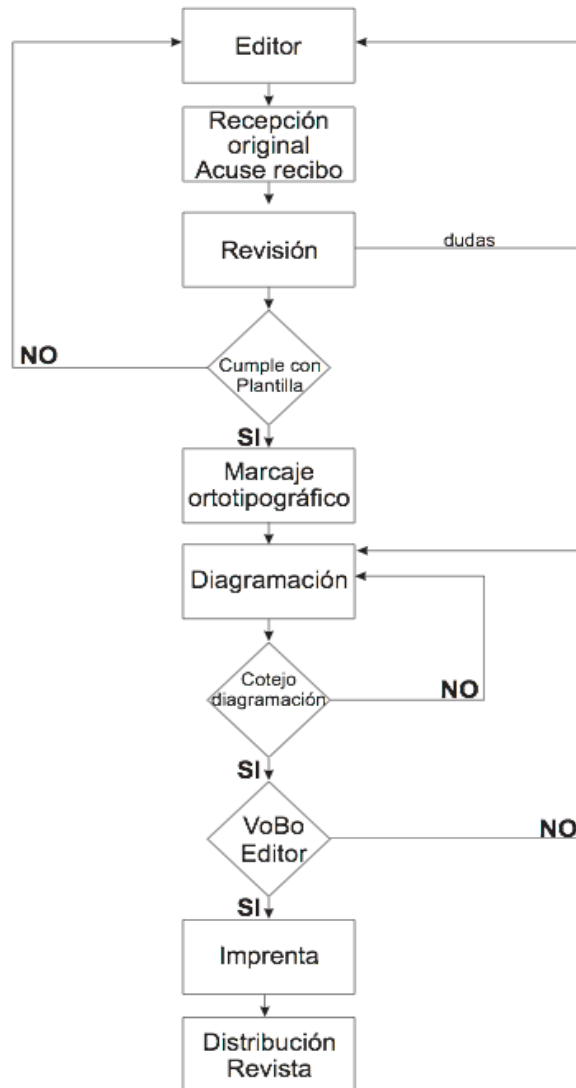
Editor

Recepción original Acuse recibo

Revisión

dudas

NO

Cumple con Plantilla

SI

Marcaje ortotipográfico

Diagramación

Cotejo diagramación

NO

SI

VoBo Editor

NO

SI

Imprenta

Distribución Revista